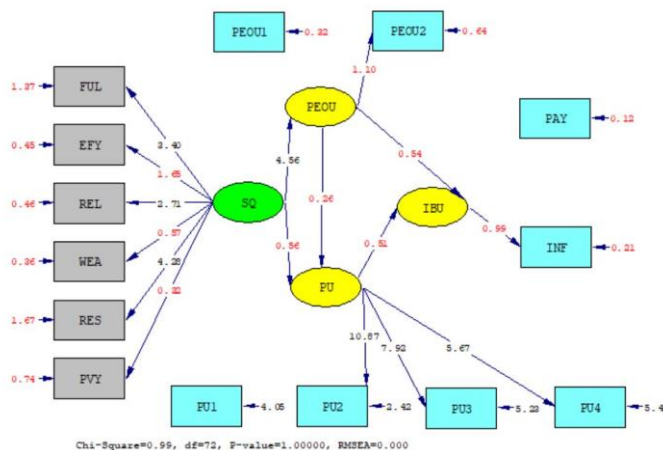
PEOU1 0.32
PEOU2 0.64
1.10
PEOU
PAY 0.12
1.37 FUL
3.40
0.45 EFY
1.65
4.56
0.54
0.46 REL
2.71
SQ
0.26
IBU
0.36 WEA
0.57
0.56
0.51
0.99
INF 0.21
4.28
PU
1.67 RES
0.32
0.74 PVY
10.87
7.92
5.67
PU1 4.05
PU2 2.42
PU3 5.23
PU4 5.4
Chi-Square=0.99, df=72, P-value=1.00000, RMSEA=0.000